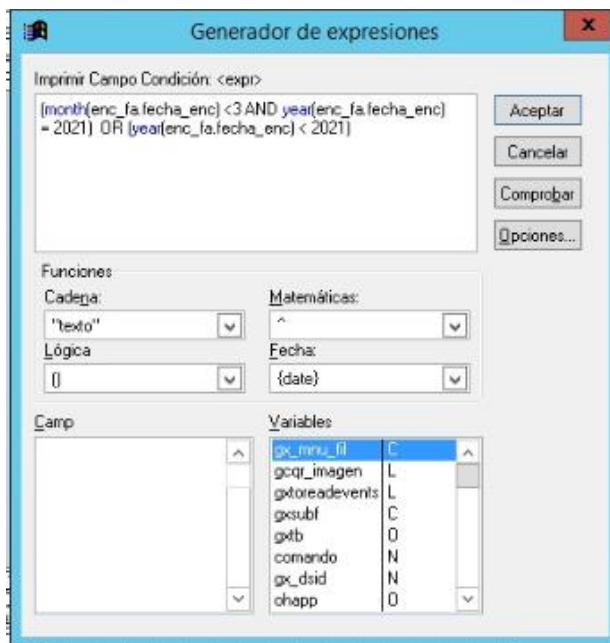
Generador de expresiones

Imprimir Campo Condición: <expr>

(month(enc_fa.fecha_enc) <3 AND year(enc_fa.fecha_enc) = 2021) OR (year(enc_fa.fecha_enc) < 2021)

Aceptar

Cancelar

Comprobar

Opciones...

Funciones

Cadena:

"texto"

Matemáticas:

^

Lógica

()

Fecha:

{date}

Camp

Variables

| | |
|---|---|
| gx_mnu_fil | C |
| gcqr_imagen | L |
| gxtoreadevents | L |
| gxsubf | C |
| gxtb | O |
| comando | N |
| gx_dsid | N |
| ohapp | O |